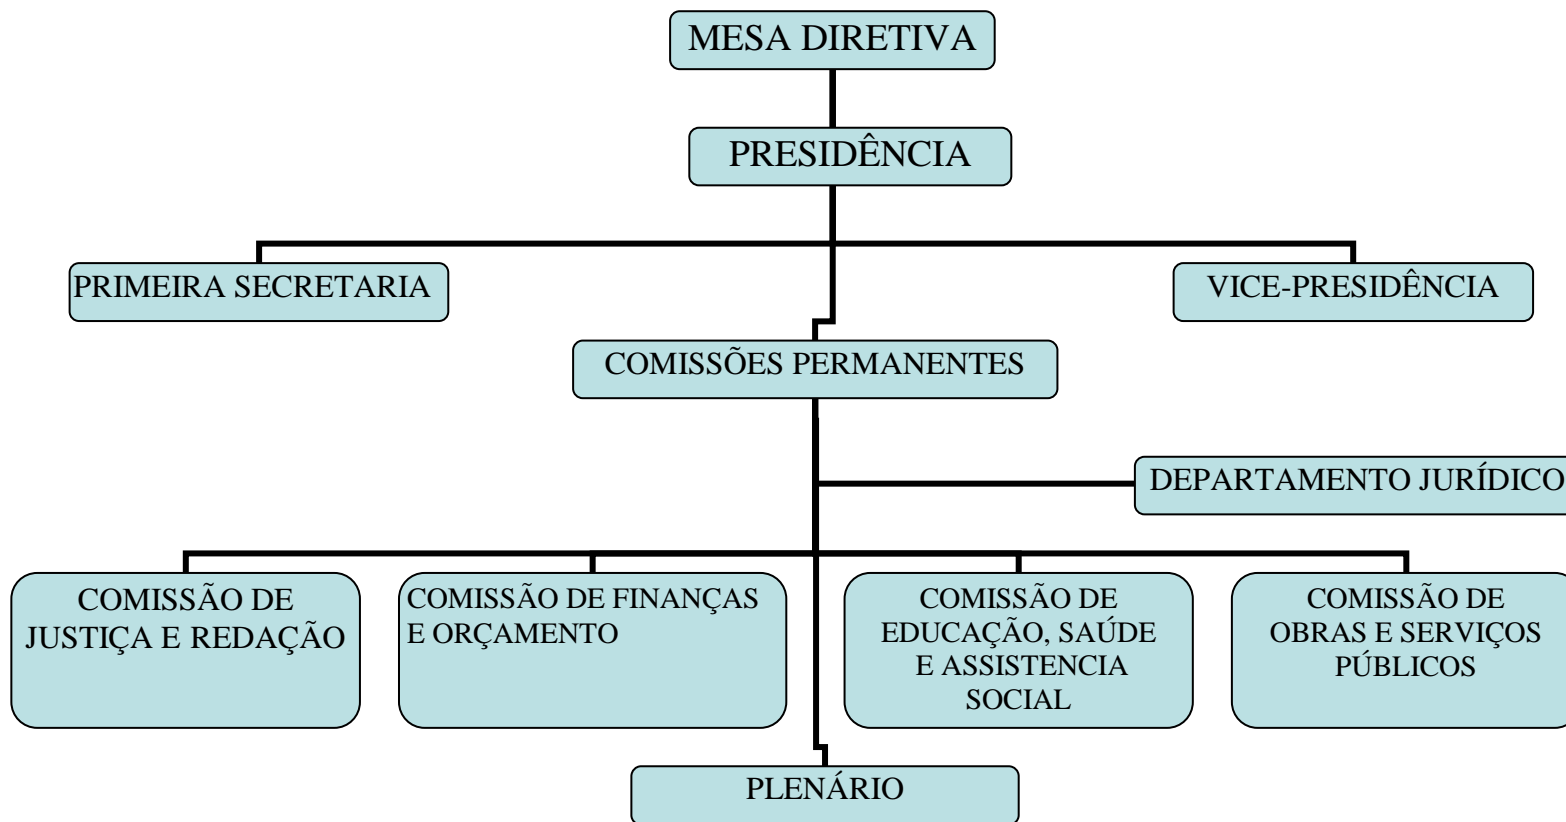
MESA DIRETIVA

PRESIDÊNCIA

PRIMEIRA SECRETARIA

VICE-PRESIDÊNCIA

COMISSÕES PERMANENTES

DEPARTAMENTO JURÍDICO

COMISSÃO DE JUSTIÇA E REDAÇÃO

COMISSÃO DE FINANÇAS E ORÇAMENTO

COMISSÃO DE EDUCAÇÃO, SAÚDE E ASSISTENCIA SOCIAL

COMISSÃO DE OBRAS E SERVIÇOS PÚBLICOS

PLENÁRIO